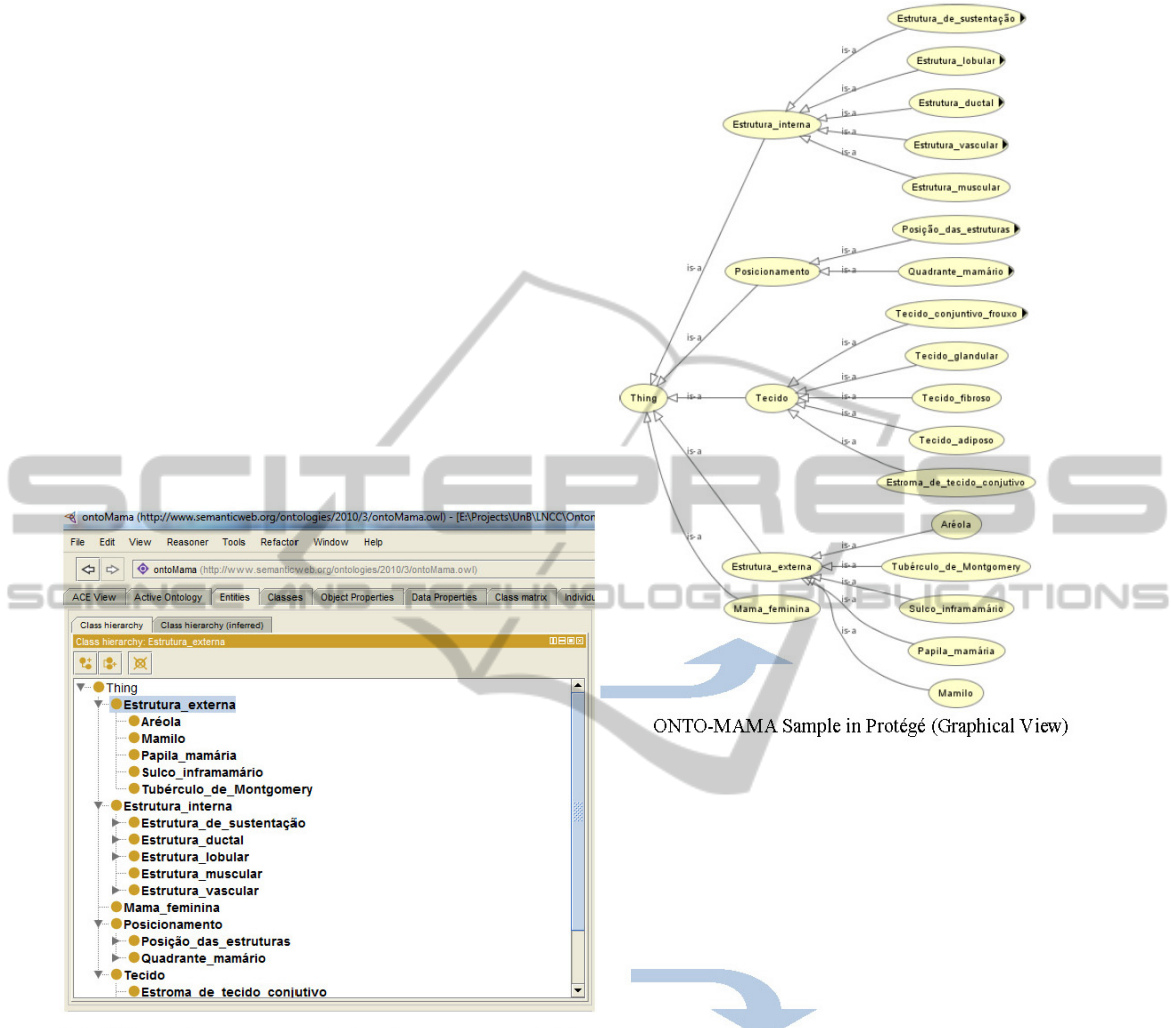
Estrutura_de_sustentação
Estrutura_lobular
Estrutura_ductal
Estrutura_vascular
Estrutura_muscular
Estrutura_interna
is-a
is-a
is-a
is-a
is-a
Posição_das_estruturas
Quadrante_mamário
Posicionamento
is-a
is-a
is-a
is-a
Tecido_conjuntivo_frouxo
Tecido_glandular
Tecido_fibroso
Tecido_adiposo
Estroma_de_tecido_conjutivo
Thing
is-a
Tecido
is-a
is-a
is-a
is-a
is-a
is-a
is-a
Aréola
Tubérculo_de_Montgomery
Sulco_inframamário
Papila_mamária
Mamilo
Estrutura_externa
Mama_feminina
is-a
is-a
is-a
is-a
is-a
is-a

SCITEPRESS
SCIENCE AND TECHNOLOGY PUBLICATIONS

ontoMama (http://www.semanticweb.org/ontologies/2010/3/ontoMama.owl) - [E:\Projects\UnB\LNCC\Ontol
File Edit View Reasoner Tools Refactor Window Help
ontoMama (http://www.semanticweb.org/ontologies/2010/3/ontoMama.owl)
ACE View | Active Ontology | Entities | Classes | Object Properties | Data Properties | Class matrix | Individu
Class hierarchy | Class hierarchy (inferred)
Class hierarchy: Estrutura_externa

Thing
Estrutura_externa
Aréola
Mamilo
Papila_mamária
Sulco_inframamário
Tubérculo_de_Montgomery
Estrutura_interna
Estrutura_de_sustentação
Estrutura_ductal
Estrutura_lobular
Estrutura_muscular
Estrutura_vascular
Mama_feminina
Posicionamento
Posição_das_estruturas
Quadrante_mamário
Tecido
Estroma_de_tecido_conjutivo

ONTO-MAMA Sample in Protégé (Graphical View)